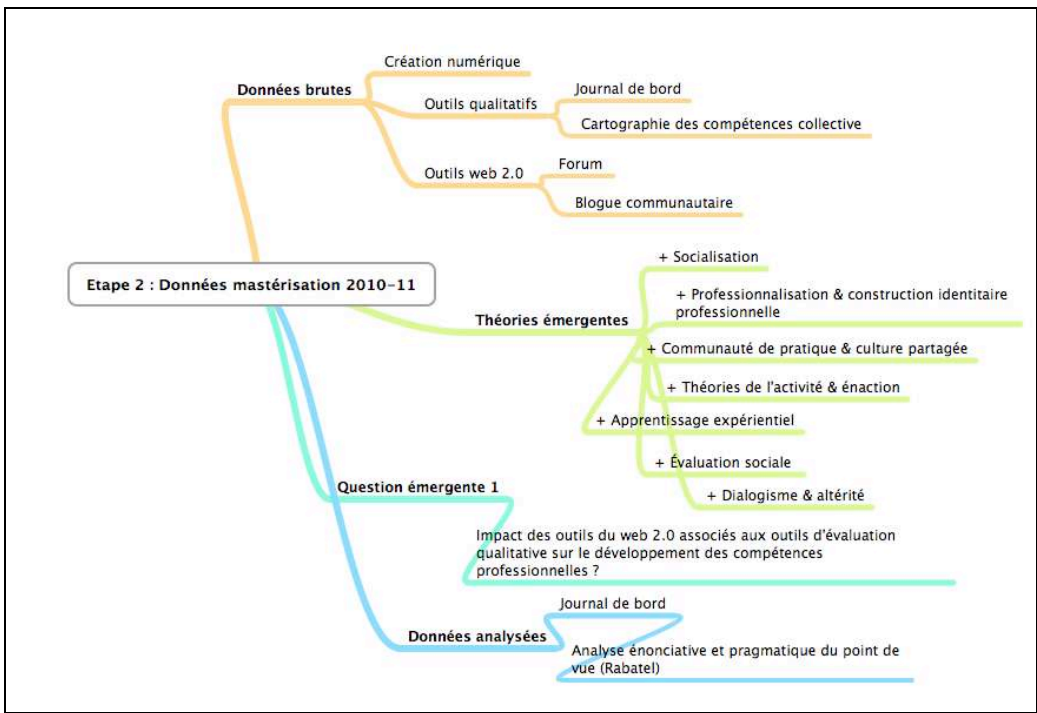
Etape 2 : Données mastérisation 2010-11

Données brutes

Création numérique

Outils qualitatifs

Journal de bord

Cartographie des compétences collective

Outils web 2.0

Forum

Blogue communautaire

Théories émergentes

+ Socialisation

+ Professionnalisation & construction identitaire professionnelle

+ Communauté de pratique & culture partagée

+ Théories de l'activité & énaction

+ Apprentissage expérientiel

+ Évaluation sociale

+ Dialogisme & altérité

Question émergente 1

Impact des outils du web 2.0 associés aux outils d'évaluation qualitative sur le développement des compétences professionnelles ?

Données analysées

Journal de bord

Analyse énonciative et pragmatique du point de vue (Rabatel)